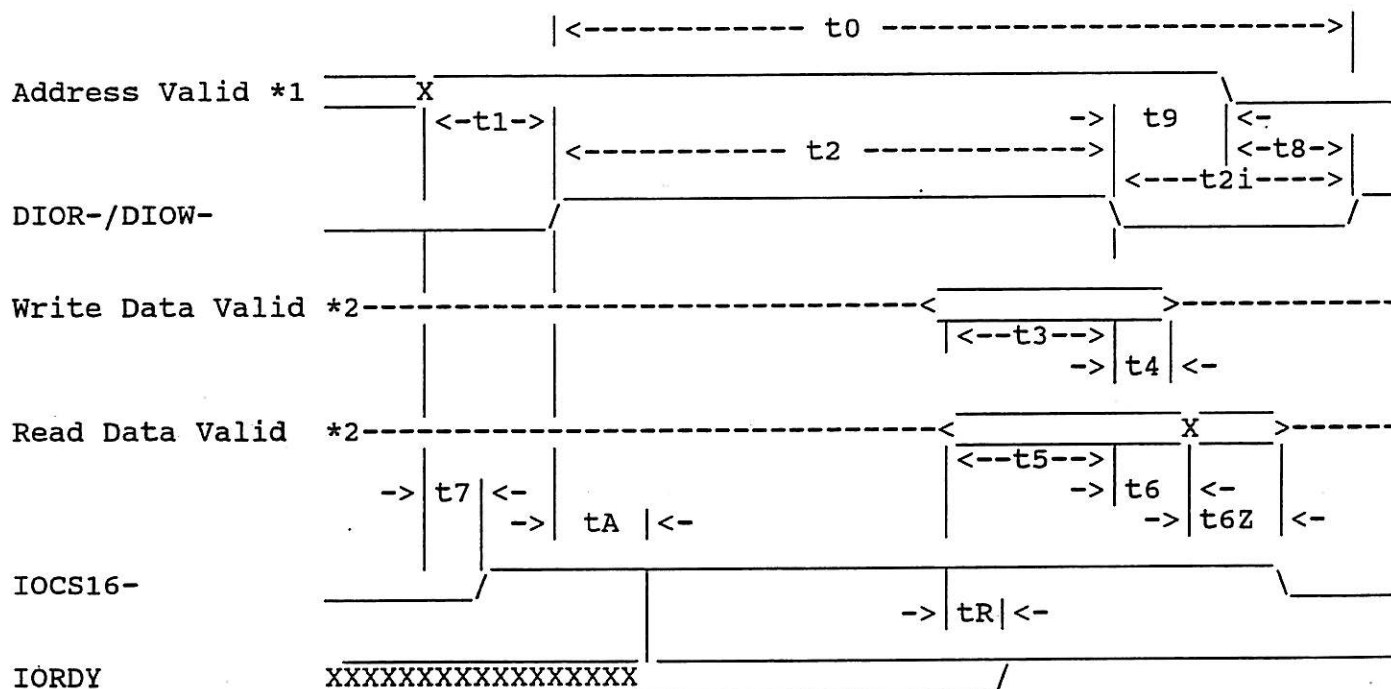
|<------------ t0 --------------------->|

Address Valid *1 X \
|<-t1->| ->| t9 |<-
<----------- t2 -------------> |<-t8->|
|<---t2i---->|

DIOR-/DIOW- / \ /

Write Data Valid *2----------------------------< >------------
|<--t3-->|
->| t4 |<-

Read Data Valid *2----------------------------< X >------
|<--t5-->|
->| t7 |<- ->| t6 |<-
->| tA |<- ->| t6Z |<-

IOCS16- / \

->| tR |<-

IORDY XXXXXXXXXXXXXXXX /